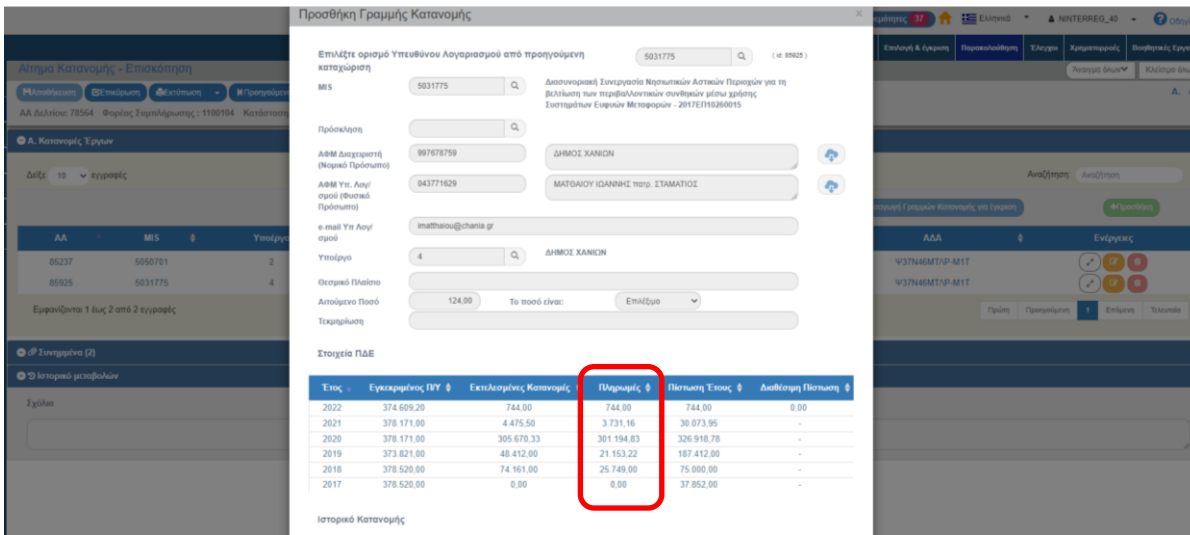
Προσθήκη Γραμμής Κατανομής

Επιλέξτε ορισμό Υπευθύνου Λογαριασμού από προηγούμενη καταχώριση 5031775 (id: 85925)

MIS 5031775 Διασυνοριακή Συνεργασία Νησιωτικών Αστικών Περιοχών για τη βελτίωση των περιβαλλοντικών συνθηκών μέσω χρήσης Συστημάτων Ευφυών Μεταφορών - 2017ΕΠ10260015

Πρόσκληση

ΑΦΜ Διαχειριστή (Νομικό Πρόσωπο) 997678759 ΔΗΜΟΣ ΧΑΝΙΩΝ

ΑΦΜ Υπ. Λογ/σμού (Φυσικό Πρόσωπο) 043771629 ΜΑΤΘΑΙΟΥ ΙΩΑΝΝΗΣ πατρ. ΣΤΑΜΑΤΙΟΣ

e-mail Υπ Λογ/σμού imatthaiou@chania.gr

Υποέργο 4 ΔΗΜΟΣ ΧΑΝΙΩΝ

Θεσμικό Πλαίσιο

Αιτούμενο Ποσό 124,00 Το ποσό είναι: Επιλέξτε

Τεκμηρίωση

Στοιχεία ΠΔΕ

| Έτος | Εγκεκριμένος Π/Υ | Εκτελεσμένες Κατανομές | Πληρωμές | Πίστωση Έτους | Διαθέσιμη Πίστωση |
|---|---|---|---|---|---|
| 2022 | 374.609,20 | 744,00 | 744,00 | 744,00 | 0,00 |
| 2021 | 378.171,00 | 4.475,50 | 3.731,16 | 30.073,95 | - |
| 2020 | 378.171,00 | 305.670,33 | 301.194,83 | 326.918,78 | - |
| 2019 | 373.821,00 | 48.412,00 | 21.153,22 | 187.412,00 | - |
| 2018 | 378.520,00 | 74.161,00 | 25.749,00 | 75.000,00 | - |
| 2017 | 378.520,00 | 0,00 | 0,00 | 37.852,00 | - |

Ιστορικό Κατανομής

Αίτημα Κατανομής - Επισκόπηση
Αποθήκευση Επικύρωση Εκτύπωση Προηγούμενο
ΑΑ Δελτίου: 78564 Φορέας Συγχρηματοδότησης : 1100104
Α. Κατανομές Έργων
Δείξε 10 εγγραφές
| ΑΑ | MIS | Υποέργο |
|---|---|---|
| 85237 | 5050781 | 2 |
| 85925 | 5031775 | 4 |
Εμφανίζονται 1 έως 2 από 2 εγγραφές
Συνημμένα (2)
Ιστορικό μεταβολών
Σχόλια

37 Ελληνικά NINTERREG_40 Οδηγ
Επιλογή & έγκριση Παρακολούθηση Έλεγχοι Χρηματοροές Βοηθητικές Εργ
Άνοιγμα όλων Κλείσιμο όλω
Αναζήτηση: Αναζήτηση
Προσθήκη
| ΑΔΑ | Ενέργειες |
|---|---|
| Ψ37Ν46ΜΤΛΡ-Μ1Τ | |
| Ψ37Ν46ΜΤΛΡ-Μ1Τ | |
Πρώτη Προηγούμενη 1 Επόμενη Τελευταία